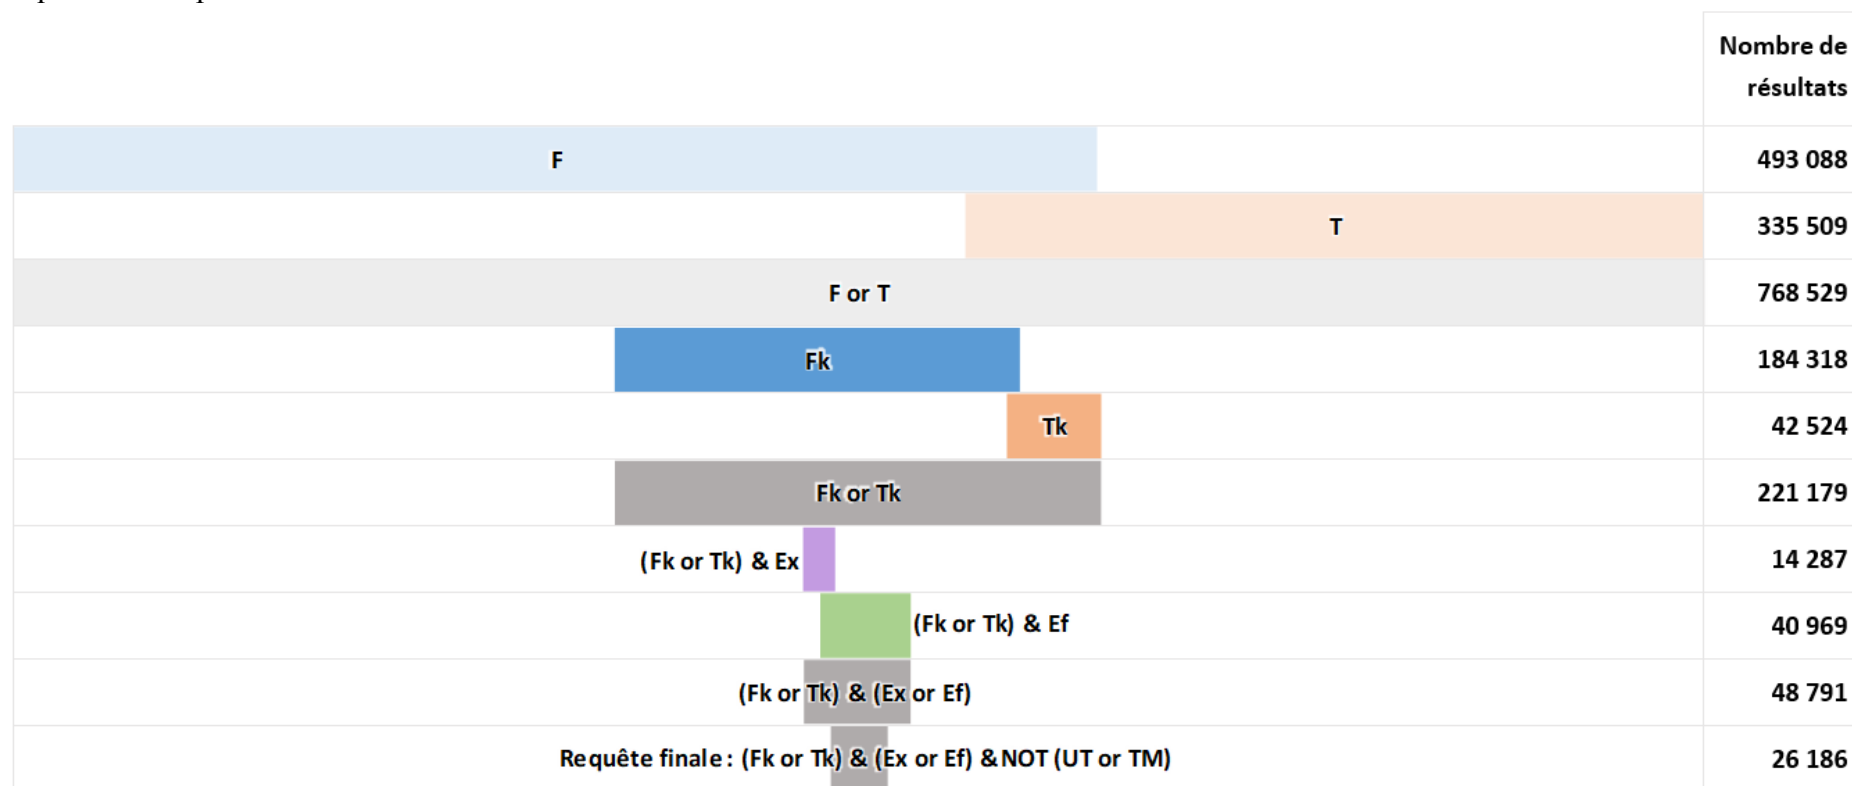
| | Nombre de résultats |
|---|---|
| F | 493 088 |
| T | 335 509 |
| F or T | 768 529 |
| Fk | 184 318 |
| Tk | 42 524 |
| Fk or Tk | 221 179 |
| (Fk or Tk) & Ex | 14 287 |
| (Fk or Tk) & Ef | 40 969 |
| (Fk or Tk) & (Ex or Ef) | 48 791 |
| Requête finale : (Fk or Tk) & (Ex or Ef) & NOT (UT or TM) | 26 186 |